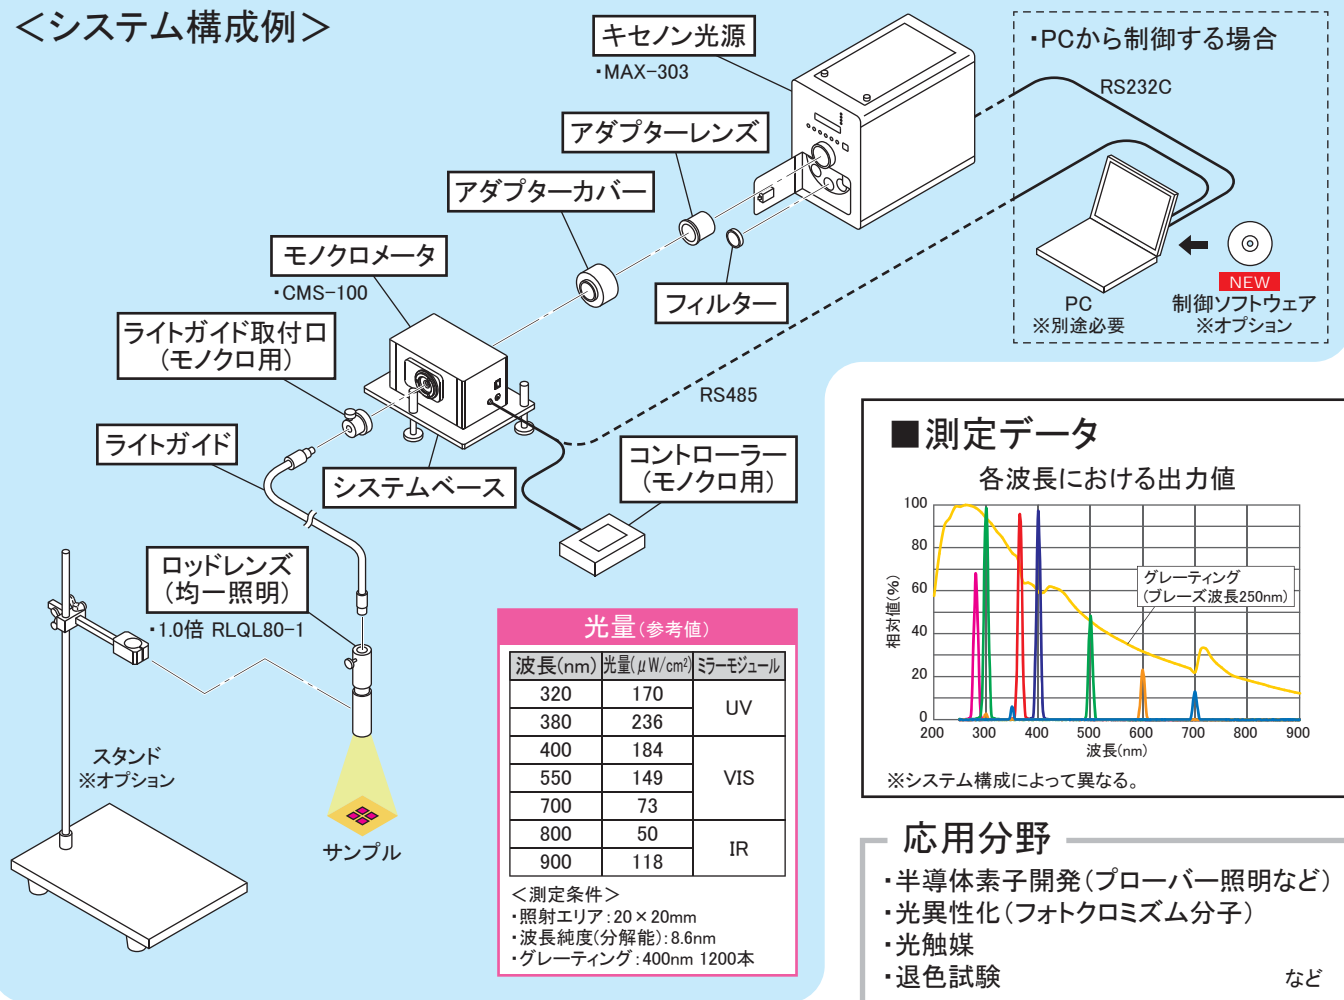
<システム構成例>

キセノン光源
・MAX-303

アダプターレンズ

アダプターカバー

モノクロメータ
・CMS-100

フィルター

ライトガイド取付口
(モノクロ用)

ライトガイド

システムベース

コントローラー
(モノクロ用)

RS485

ロッドレンズ
(均一照明)
・1.0倍 RLQL80-1

スタンド
※オプション

サンプル

・PCから制御する場合
RS232C
PC
※別途必要
NEW
制御ソフトウェア
※オプション

光量(参考値)

| 波長(nm) | 光量($\mu$W/cm$^2$) | ミラーモジュール |
|---|---|---|
| 320 | 170 | UV |
| 380 | 236 | UV |
| 400 | 184 | VIS |
| 550 | 149 | VIS |
| 700 | 73 | VIS |
| 800 | 50 | IR |
| 900 | 118 | IR |

<測定条件>
・照射エリア:20×20mm
・波長純度(分解能):8.6nm
・グレーティング:400nm 1200本

■測定データ
各波長における出力値
100
80
60
40
20
0
相対値(%)
200 300 400 500 600 700 800 900
波長(nm)
グレーティング
(ブレーズ波長250nm)
※システム構成によって異なる。

応用分野
・半導体素子開発(プローバー照明など)
・光異性化(フォトクロミズム分子)
・光触媒
・退色試験
など